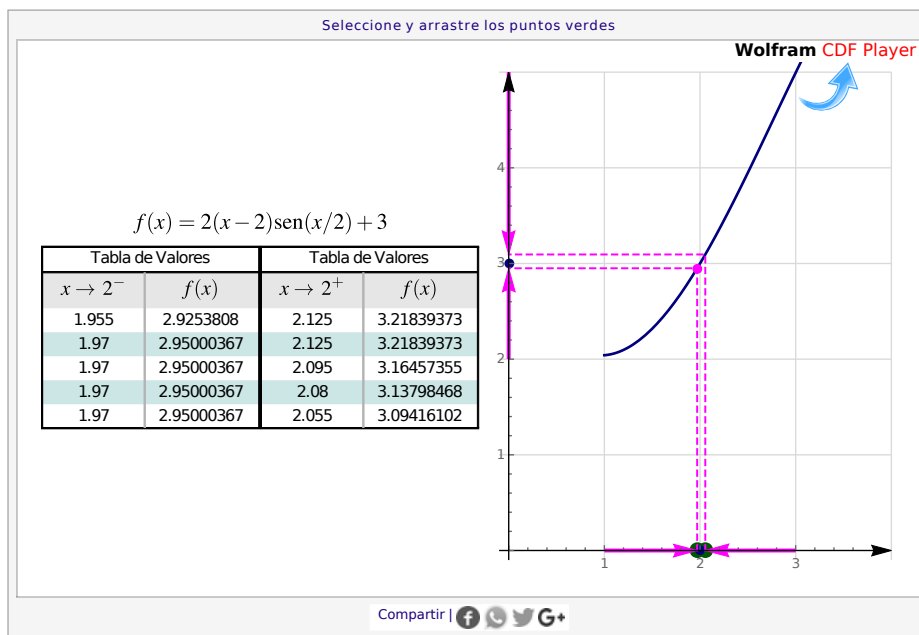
Seleccione y arrastre los puntos verdes

Wolfram CDF Player

$f(x) = 2(x-2)\text{sen}(x/2)+3$

| Tabla de Valores | | Tabla de Valores | |
|---|---|---|---|
| $x \to 2^-$ | $f(x)$ | $x \to 2^+$ | $f(x)$ |
| 1.955 | 2.9253808 | 2.125 | 3.21839373 |
| 1.97 | 2.95000367 | 2.125 | 3.21839373 |
| 1.97 | 2.95000367 | 2.095 | 3.16457355 |
| 1.97 | 2.95000367 | 2.08 | 3.13798468 |
| 1.97 | 2.95000367 | 2.055 | 3.09416102 |

4
3
2
1
1
2
3

Compartir |